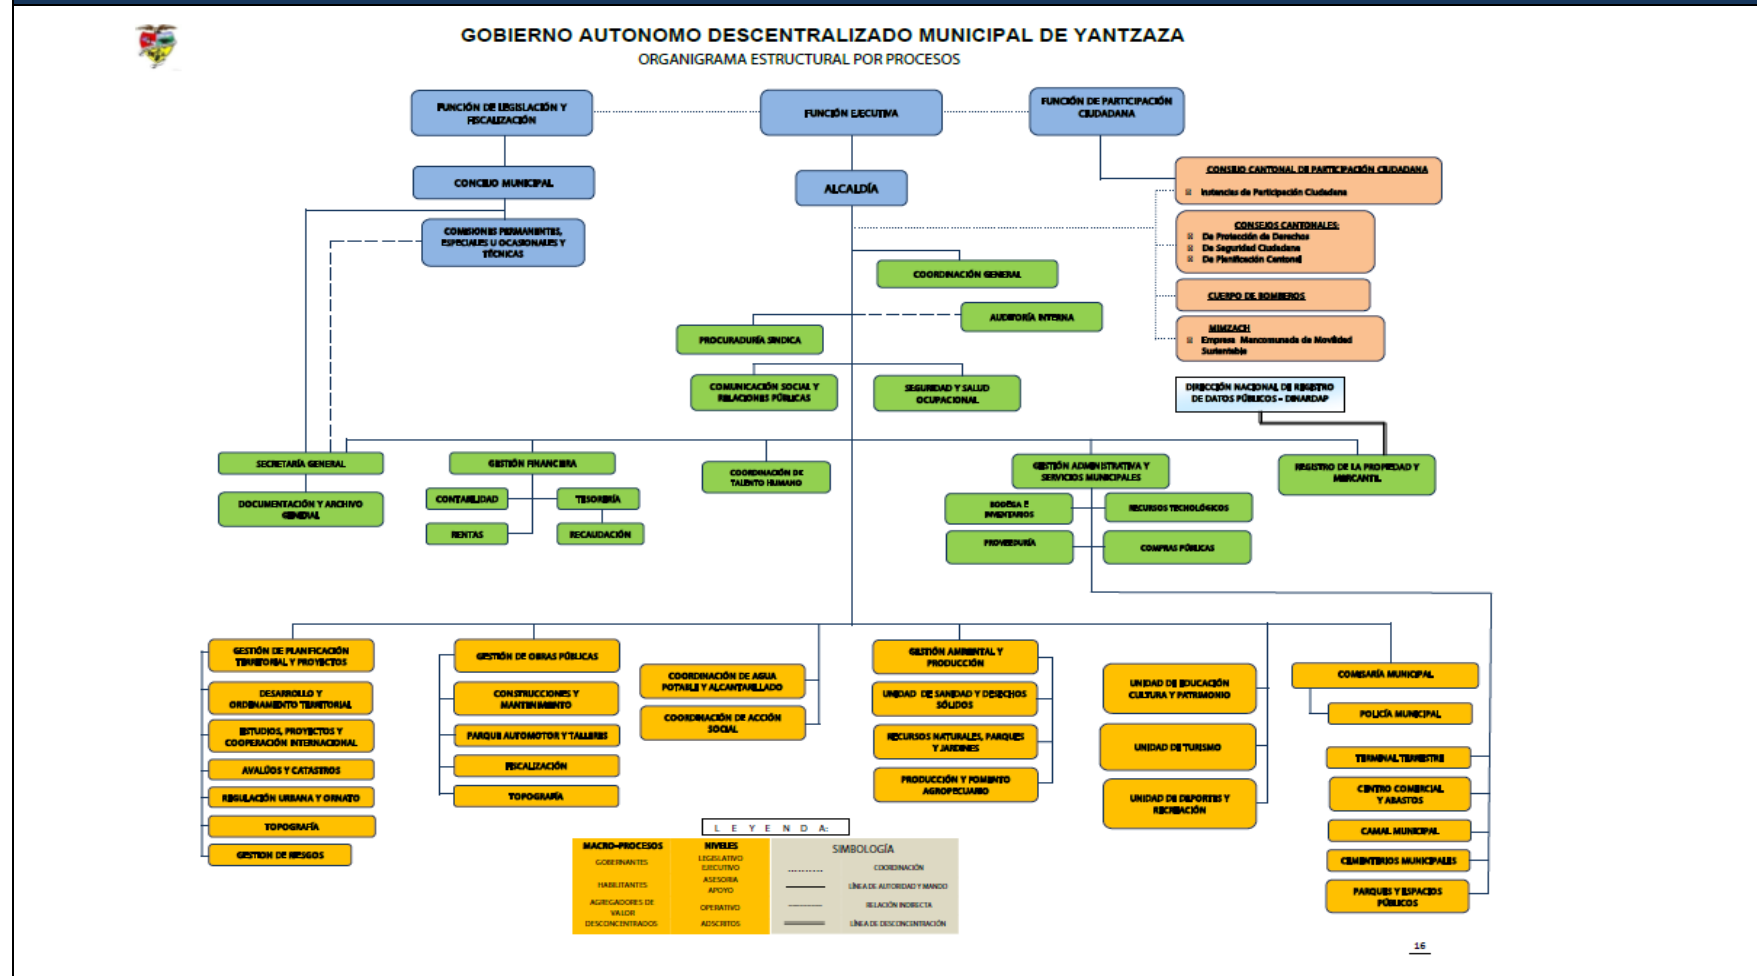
GOBIERNO AUTONOMO DESCENTRALIZADO MUNICIPAL DE YANTZAZA
ORGANIGRAMA ESTRUCTURAL POR PROCESOS

FUNCIÓN DE LEGISLACIÓN Y FISCALIZACIÓN

FUNCIÓN EJECUTIVA

FUNCIÓN DE PARTICIPACIÓN CIUDADANA

CONCEJO MUNICIPAL

ALCALDÍA

CONSEJO CANTONAL DE PARTICIPACIÓN CIUDADANA
Instancias de Participación Ciudadana

COMISIONES PERMANENTES, ESPECIALES U OCASIONALES Y TÉCNICAS

CONSEJOS CANTONALES:
De Protección de Derechos
De Seguridad Ciudadana
De Planificación Cantonal

COORDINACIÓN GENERAL

CUERPO DE BOMBEROS

AUDITORÍA INTERNA

PROCURADURÍA SINDICA

MIMZACH
Empresa Mancomunada de Movilidad Sustentable

COMUNICACIÓN SOCIAL Y RELACIONES PÚBLICAS

SEGURIDAD Y SALUD OCUPACIONAL

DIRECCIÓN NACIONAL DE REGISTRO DE DATOS PÚBLICOS - DINARDAP

SECRETARÍA GENERAL

GESTIÓN FINANCIERA

COORDINACIÓN DE TALENTO HUMANO

GESTIÓN ADMINISTRATIVA Y SERVICIOS MUNICIPALES

REGISTRO DE LA PROPIEDAD Y MERCANTIL

DOCUMENTACIÓN Y ARCHIVO GENERAL

CONTABILIDAD

TESORERÍA

RENTAS

RECAUDACIÓN

BODEGA E INVENTARIOS

RECURSOS TECNOLÓGICOS

PROVEEDURÍA

COMPRAS PÚBLICAS

GESTIÓN DE PLANIFICACIÓN TERRITORIAL Y PROYECTOS

DESARROLLO Y ORDENAMIENTO TERRITORIAL

ESTUDIOS, PROYECTOS Y COOPERACIÓN INTERNACIONAL

AVALÚOS Y CATASTROS

REGULACIÓN URBANA Y ORNATO

TOPOGRAFÍA

GESTION DE RIESGOS

GESTIÓN DE OBRAS PÚBLICAS

CONSTRUCCIONES Y MANTENIMIENTO

PARQUE AUTOMOTOR Y TALLERES

FISCALIZACIÓN

TOPOGRAFÍA

COORDINACIÓN DE AGUA POTABLE Y ALCANTARILLADO

COORDINACIÓN DE ACCIÓN SOCIAL

GESTIÓN AMBIENTAL Y PRODUCCIÓN

UNIDAD DE SANIDAD Y DESECHOS SÓLIDOS

RECURSOS NATURALES, PARQUES Y JARDINES

PRODUCCIÓN Y FOMENTO AGROPECUARIO

UNIDAD DE EDUCACIÓN CULTURA Y PATRIMONIO

UNIDAD DE TURISMO

UNIDAD DE DEPORTES Y RECREACIÓN

COMISARÍA MUNICIPAL

POLICÍA MUNICIPAL

TERMINAL TERRESTRE

CENTRO COMERCIAL Y ABASTOS

CAMAL MUNICIPAL

CEMENTERIOS MUNICIPALES

PARQUES Y ESPACIOS PÚBLICOS

L E Y E N D A:

| MACRO-PROCESOS | NIVELES | SIMBOLOGÍA | |
|---|---|---|---|
| GOBERNANTES | LEGISLATIVO EJECUTIVO | | COORDINACIÓN |
| HABILITANTES | ASESORIA APOYO | | LÍNEA DE AUTORIDAD Y MANDO |
| AGREGADORES DE VALOR | OPERATIVO | | RELACIÓN INDIRECTA |
| DESCONCENTRADOS | ADSCRITOS | | LÍNEA DE DESCONCENTRACIÓN |

16